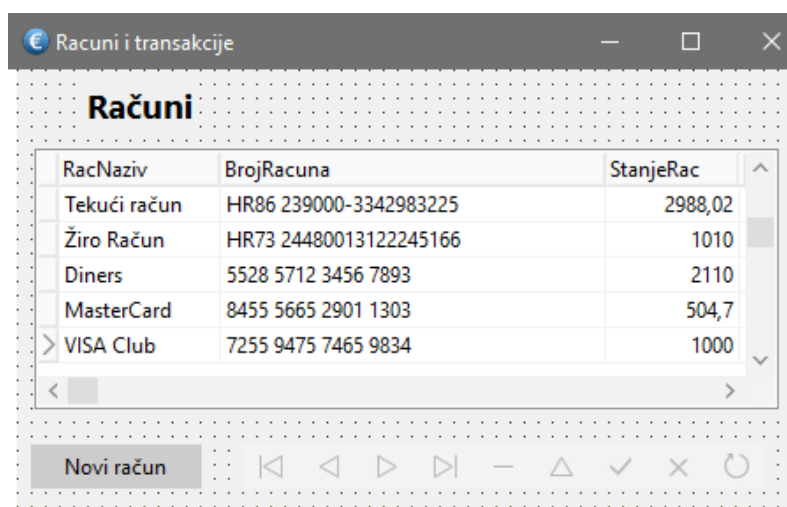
Racuni i transakcije

Računi

| RacNaziv | BrojRacuna | StanjeRac |
|---|---|---|
| Tekući račun | HR86 239000-3342983225 | 2988,02 |
| Žiro Račun | HR73 24480013122245166 | 1010 |
| Diners | 5528 5712 3456 7893 | 2110 |
| MasterCard | 8455 5665 2901 1303 | 504,7 |
| VISA Club | 7255 9475 7465 9834 | 1000 |

Novi račun